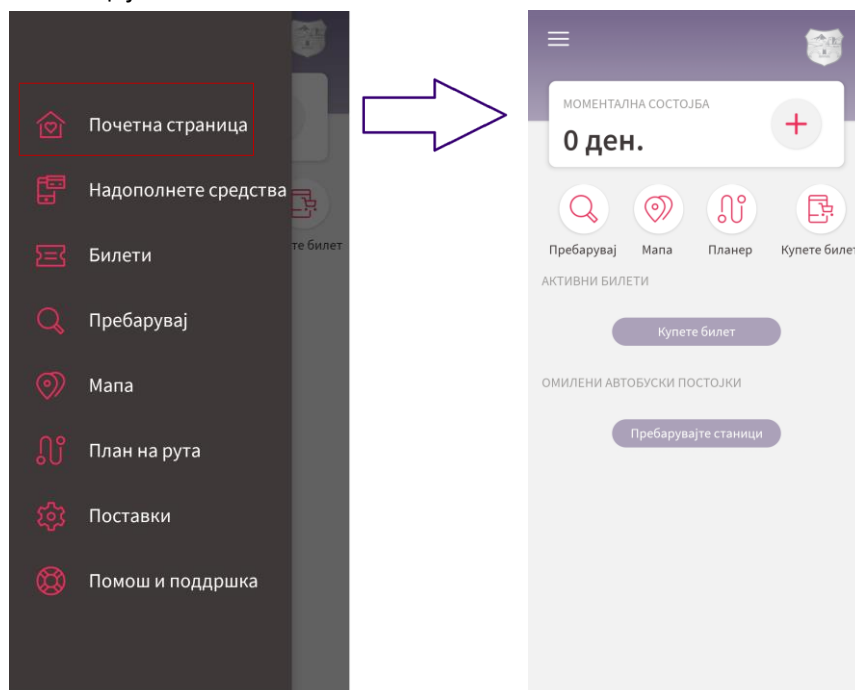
Почетна страница

Надополнете средства

Билети

Пребарувај

Мапа

План на рута

Поставки

Помош и поддршка

пете билет

МОМЕНТАЛНА СОСТОЈБА

0 ден.

+

Пребарувај

Мапа

Планер

Купете билет

АКТИВНИ БИЛЕТИ

Купете билет

ОМИЛЕНИ АВТОБУСКИ ПОСТОЈКИ

Пребарувајте станици